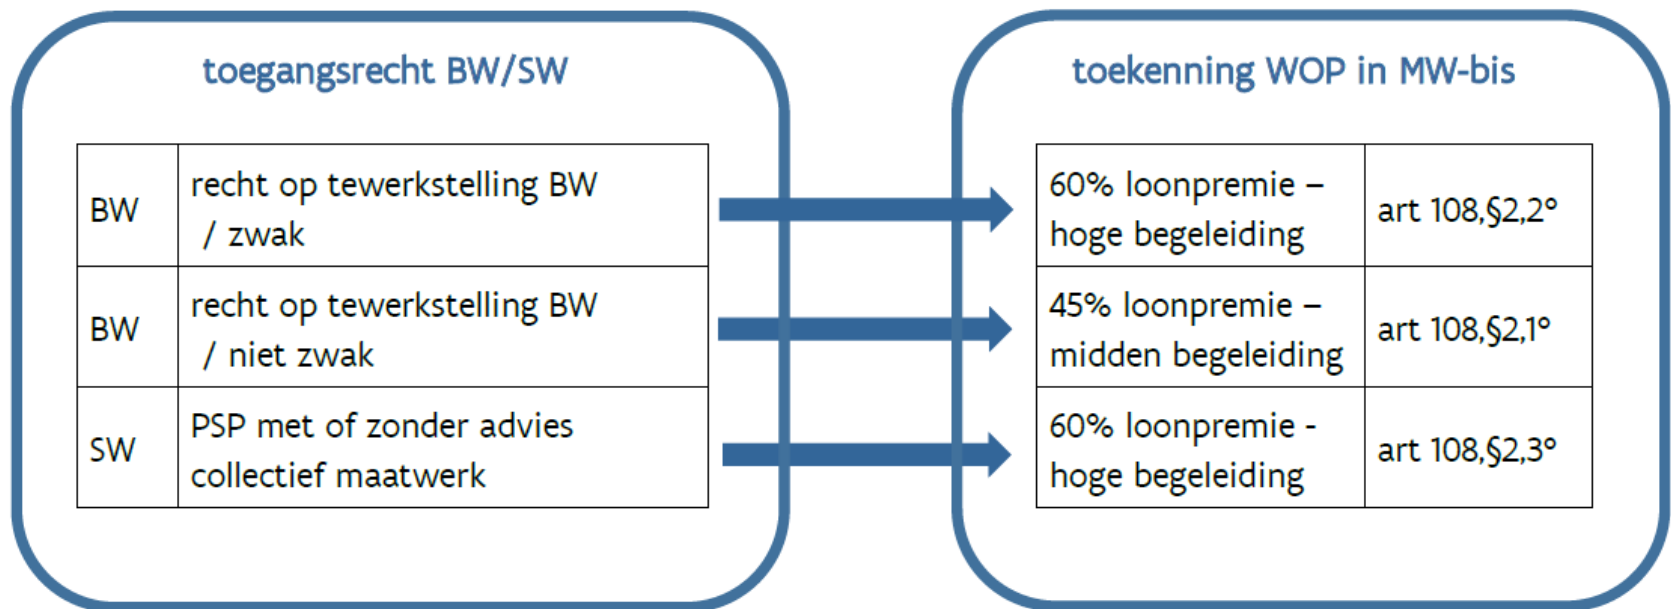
toegangsrecht BW/SW

| BW | recht op tewerkstelling BW / zwak |
|---|---|
| BW | recht op tewerkstelling BW / niet zwak |
| SW | PSP met of zonder advies collectief maatwerk |

toekenning WOP in MW-bis

| 60% loonpremie – hoge begeleiding | art 108,§2,2° |
|---|---|
| 45% loonpremie – midden begeleiding | art 108,§2,1° |
| 60% loonpremie - hoge begeleiding | art 108,§2,3° |